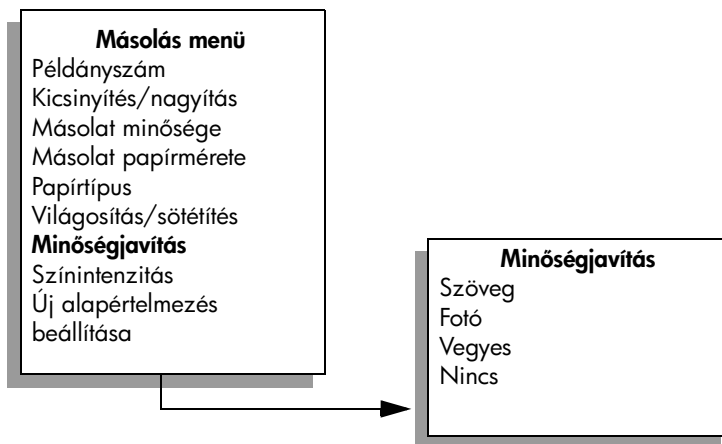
**Másolás menü**
Példányszám
Kicsinyítés/nagyítás
Másolat minősége
Másolat papírmérete
Papírtípus
Világosítás/sötétítés
**Minőségjavítás**
Színintenzitás
Új alapértelmezés beállítása

**Minőségjavítás**
Szöveg
Fotó
Vegyes
Nincs